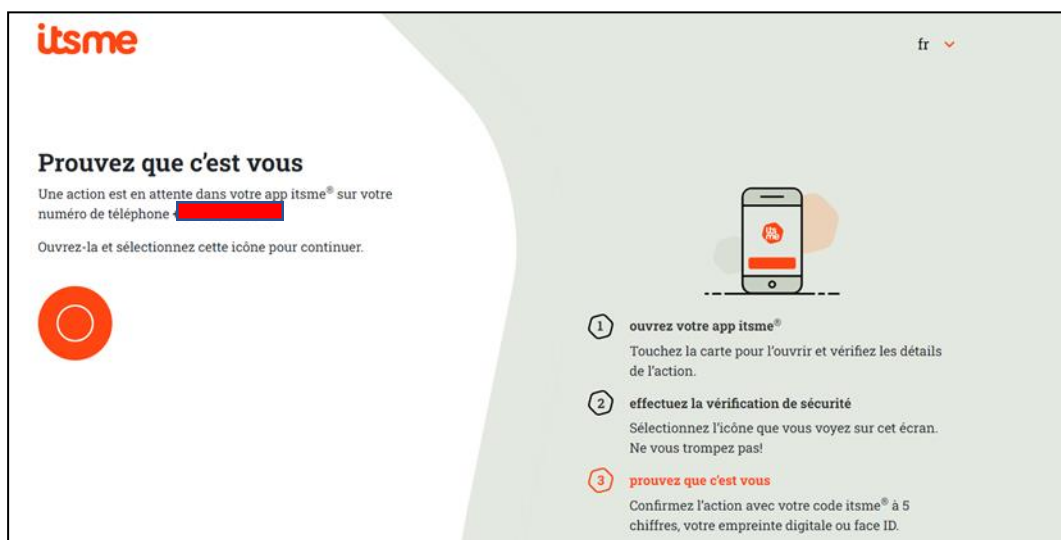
itsme

fr

Prouvez que c'est vous

Une action est en attente dans votre app itsme® sur votre numéro de téléphone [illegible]

Ouvrez-la et sélectionnez cette icône pour continuer.

its me

1 ouvrez votre app itsme®
Touchez la carte pour l'ouvrir et vérifiez les détails de l'action.

2 effectuez la vérification de sécurité
Sélectionnez l'icône que vous voyez sur cet écran. Ne vous trompez pas!

3 prouvez que c'est vous
Confirmez l'action avec votre code itsme® à 5 chiffres, votre empreinte digitale ou face ID.